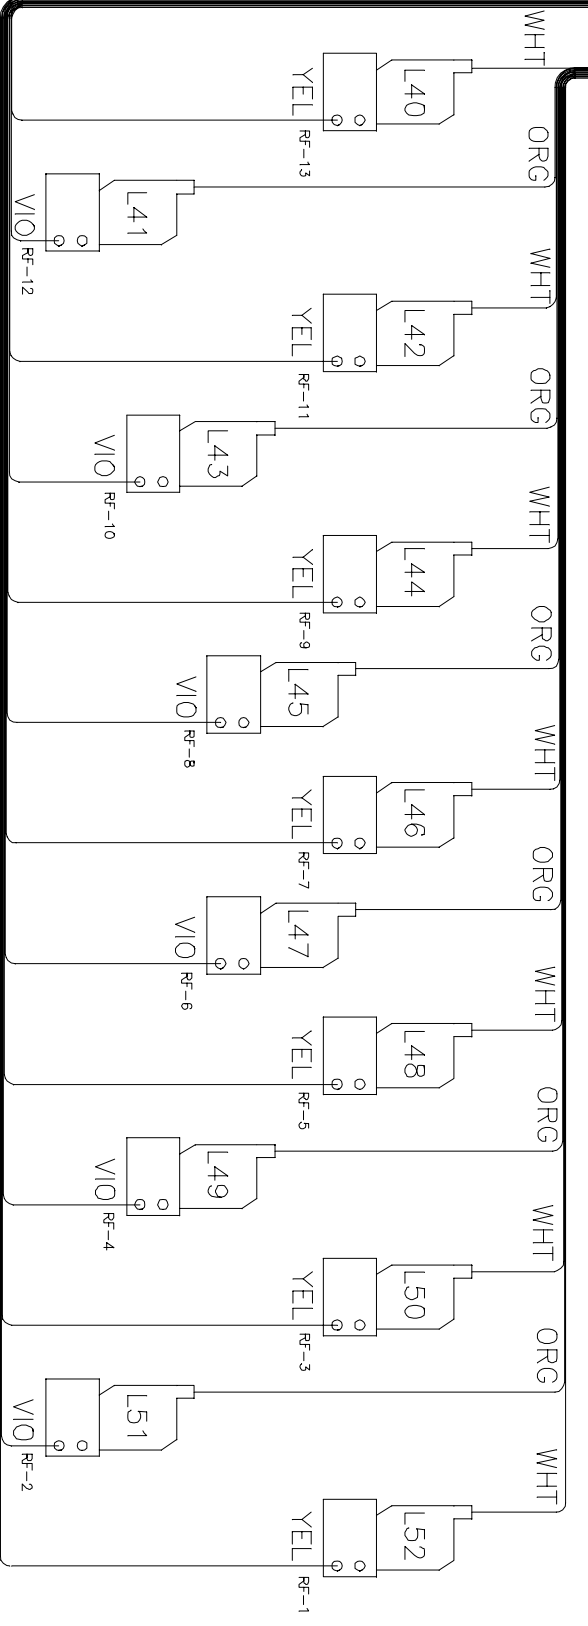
WHT
L40
YEL
RF-13
ORG
L41
VIO
RF-12
WHT
L42
YEL
RF-11
ORG
L43
VIO
RF-10
WHT
L44
YEL
RF-9
ORG
L45
VIO
RF-8
WHT
L46
YEL
RF-7
ORG
L47
VIO
RF-6
WHT
L48
YEL
RF-5
ORG
L49
VIO
RF-4
WHT
L50
YEL
RF-3
ORG
L51
VIO
RF-2
WHT
L52
YEL
RF-1